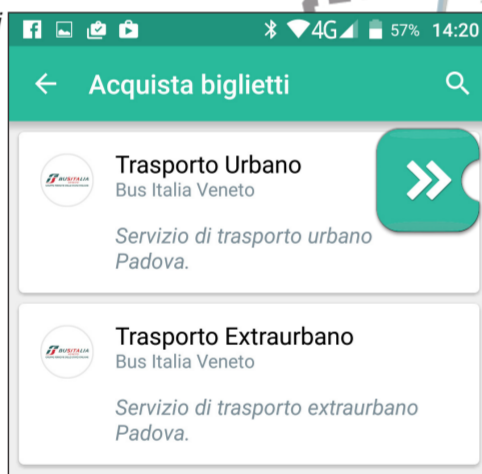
4G 57% 14:20

Acquista biglietti

BUSITALIA

Trasporto Urbano
Bus Italia Veneto

Servizio di trasporto urbano Padova.

BUSITALIA

Trasporto Extraurbano
Bus Italia Veneto

Servizio di trasporto extraurbano Padova.